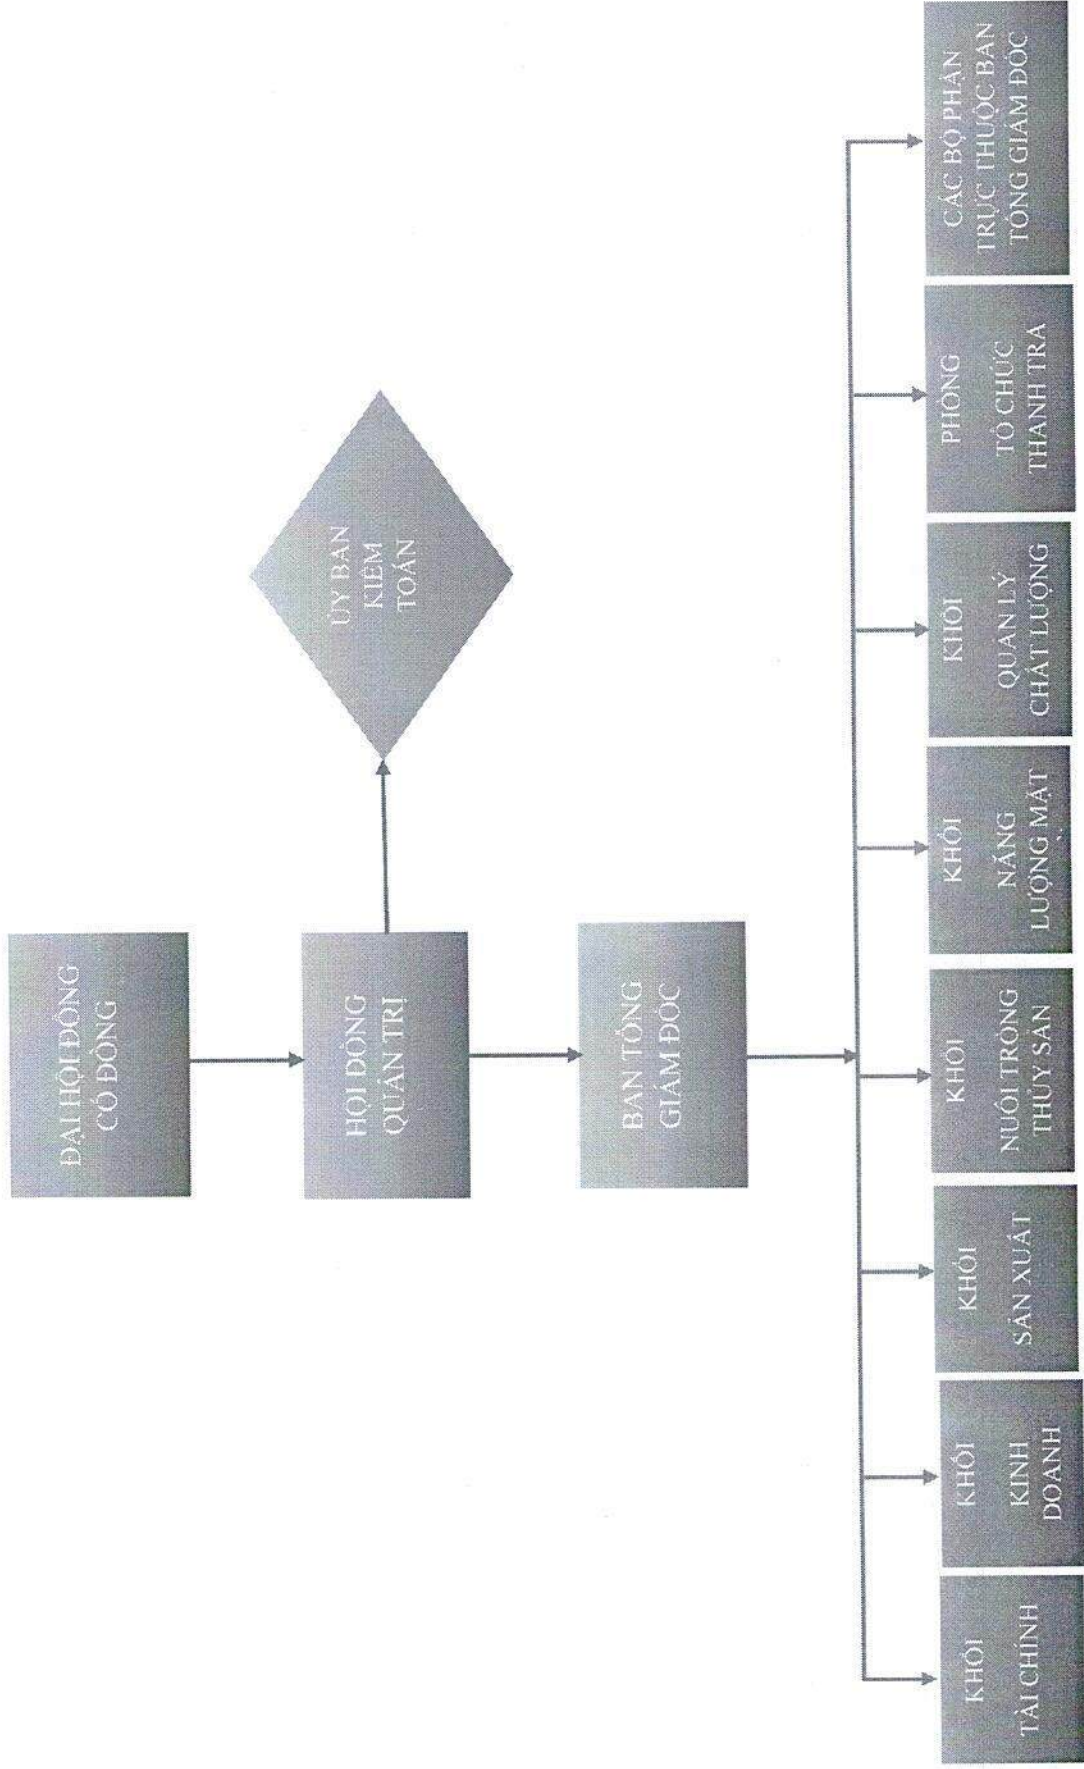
ĐẠI HỘI ĐỒNG CỔ ĐÔNG

HỘI ĐỒNG QUẢN TRỊ

ỦY BAN KIỂM TOÁN

BAN TỔNG GIÁM ĐỐC

KHỐI TÀI CHÍNH

KHỐI KINH DOANH

KHỐI SẢN XUẤT

KHỐI NUÔI TRỒNG THỦY SẢN

KHỐI NĂNG LƯỢNG MẶT TRỜI

KHỐI QUẢN LÝ CHẤT LƯỢNG

PHÒNG TỔ CHỨC THANH TRA

CÁC BỘ PHẬN TRỰC THUỘC BAN TỔNG GIÁM ĐỐC